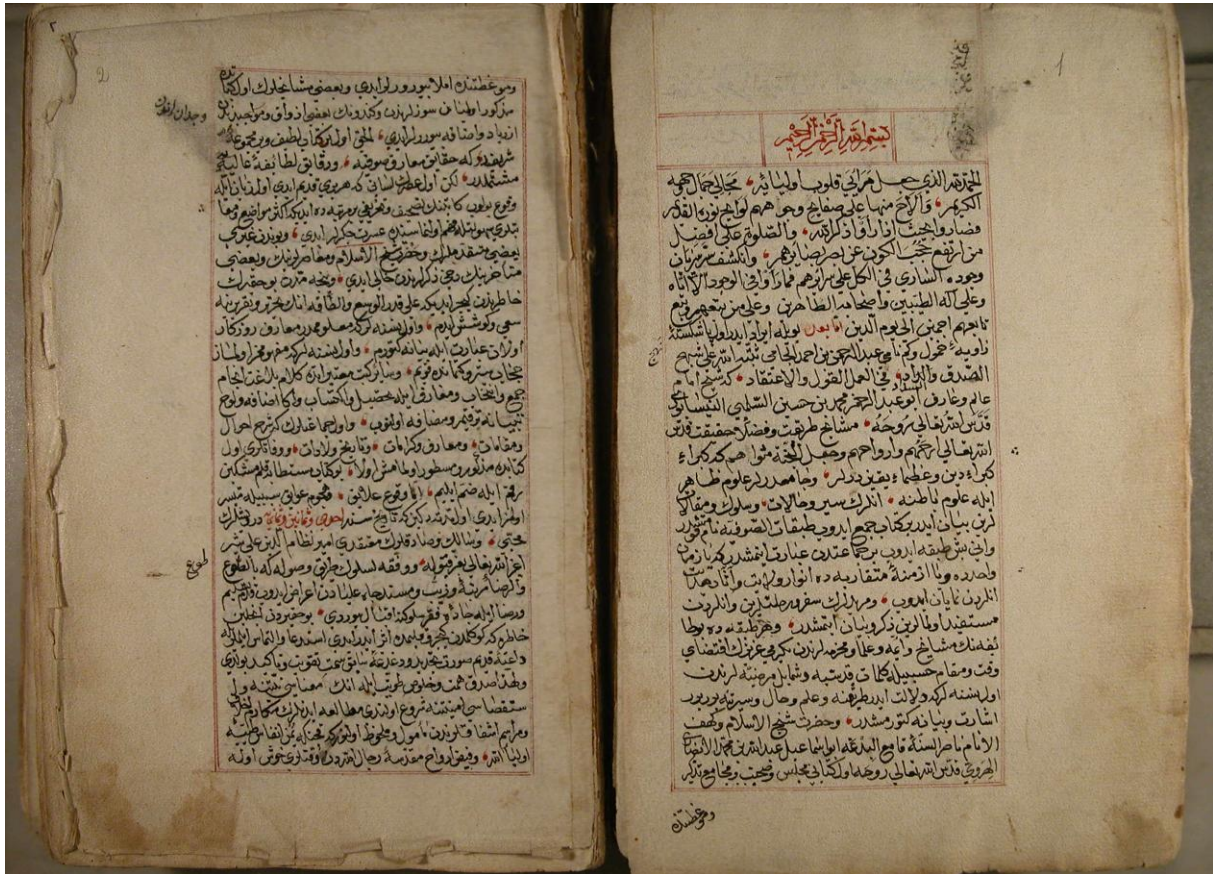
بسم الله الرحمن الرحيم

الحمد لله الذي جعل مرائي قلوب اوليائه مجالي الجمال الحميد الكريم وألاح منها على صفايح وجوههم لوايح نوره الى القلوب ... والصلوة على افضل من ارتفع حجب الكون عن ابصارهم ... وعلى آله الطيبين واصحابه الطاهرين وعلى من تبعهم ...

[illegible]

2

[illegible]

1